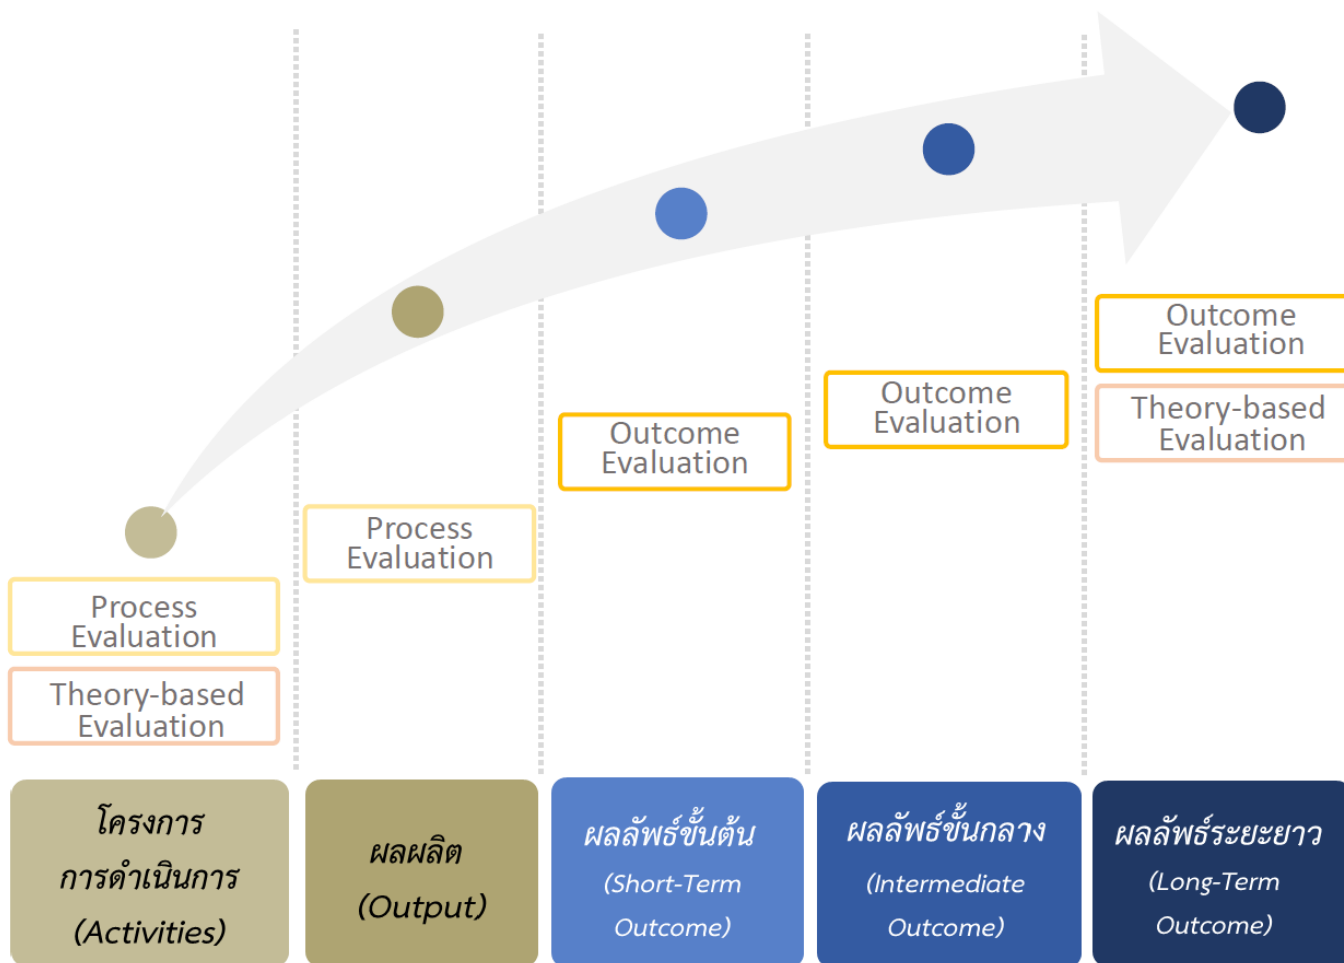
Process Evaluation

Theory-based Evaluation

Process Evaluation

Outcome Evaluation

Outcome Evaluation

Outcome Evaluation

Theory-based Evaluation

โครงการ การดำเนินการ (Activities)

ผลผลิต (Output)

ผลลัพธ์ขั้นต้น (Short-Term Outcome)

ผลลัพธ์ขั้นกลาง (Intermediate Outcome)

ผลลัพธ์ระยะยาว (Long-Term Outcome)